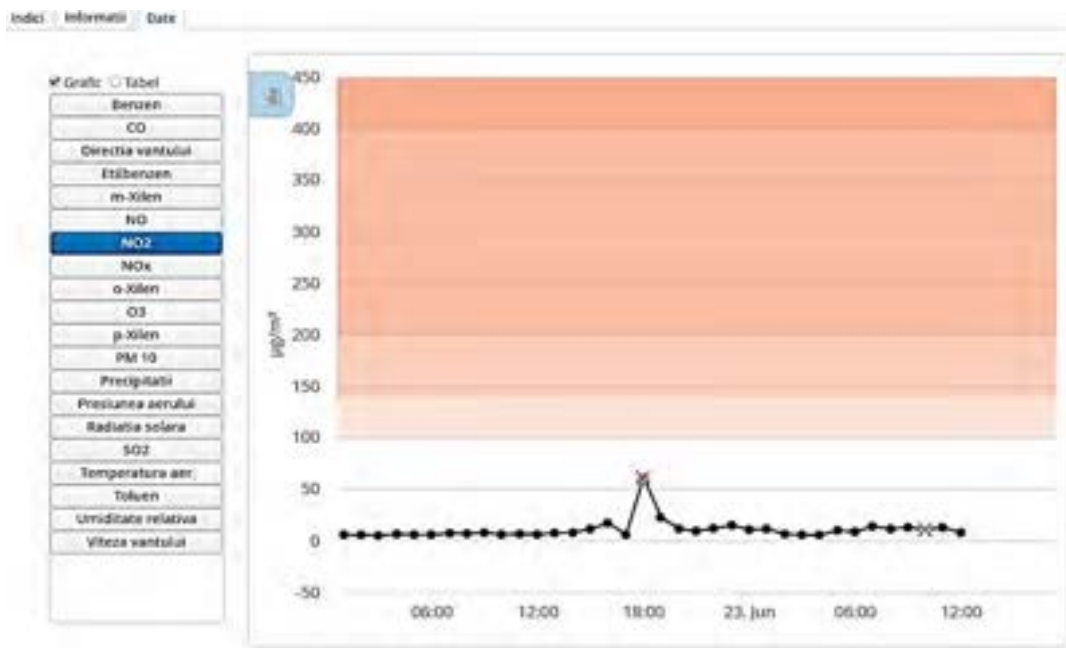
Indici | Informatii | Date

Grafic Tabel

Benzen
CO
Directia vantului
Etilbenzen
m-Xilen
NO
NO2
NOx
o-Xilen
O3
p-Xilen
PM 10
Precipitatii
Presiunea aerului
Radiatia solara
SO2
Temperatura aer.
Toluen
Umiditate relativa
Viteza vantului

450
400
350
300
250
200
150
100
50
0
-50

µg/m³

06:00
12:00
18:00
23. Jun
06:00
12:00